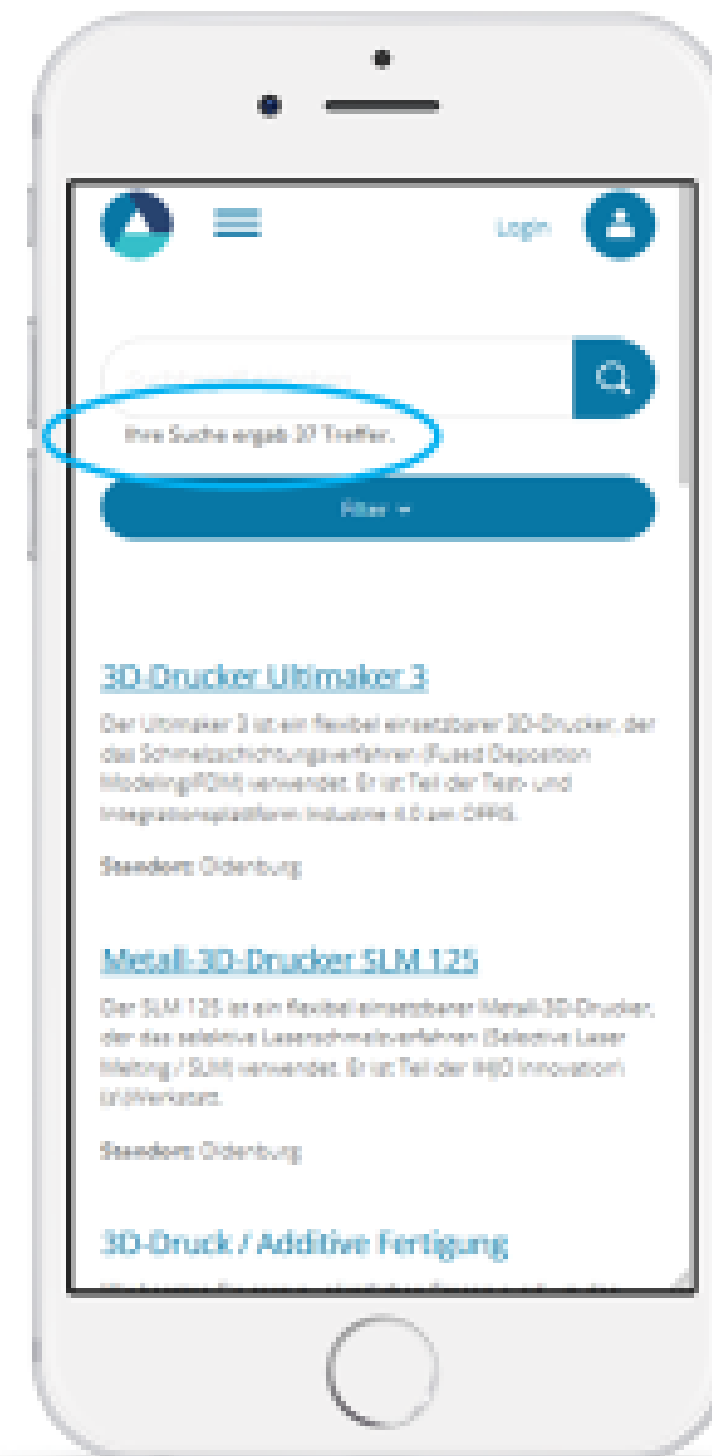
Login

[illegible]

Ihre Suche ergab 37 Treffer.

Filter

3D-Drucker Ultimaker 3

Der Ultimaker 3 ist ein flexibel einsetzbarer 3D-Drucker, der das Schmelzschichtungsverfahren (Fused Deposition Modeling/FDM) verwendet. Er ist Teil der Test- und Integrationsplattform Industrie 4.0 am OFFIS.

Standort: Oldenburg

Metall-3D-Drucker SLM 125

Der SLM 125 ist ein flexibel einsetzbarer Metall-3D-Drucker, der das selektive Laserschmelzverfahren (Selective Laser Melting / SLM) verwendet. Er ist Teil der INJO Innovation Lab Werkstatt.

Standort: Oldenburg

3D-Druck / Additive Fertigung

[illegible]